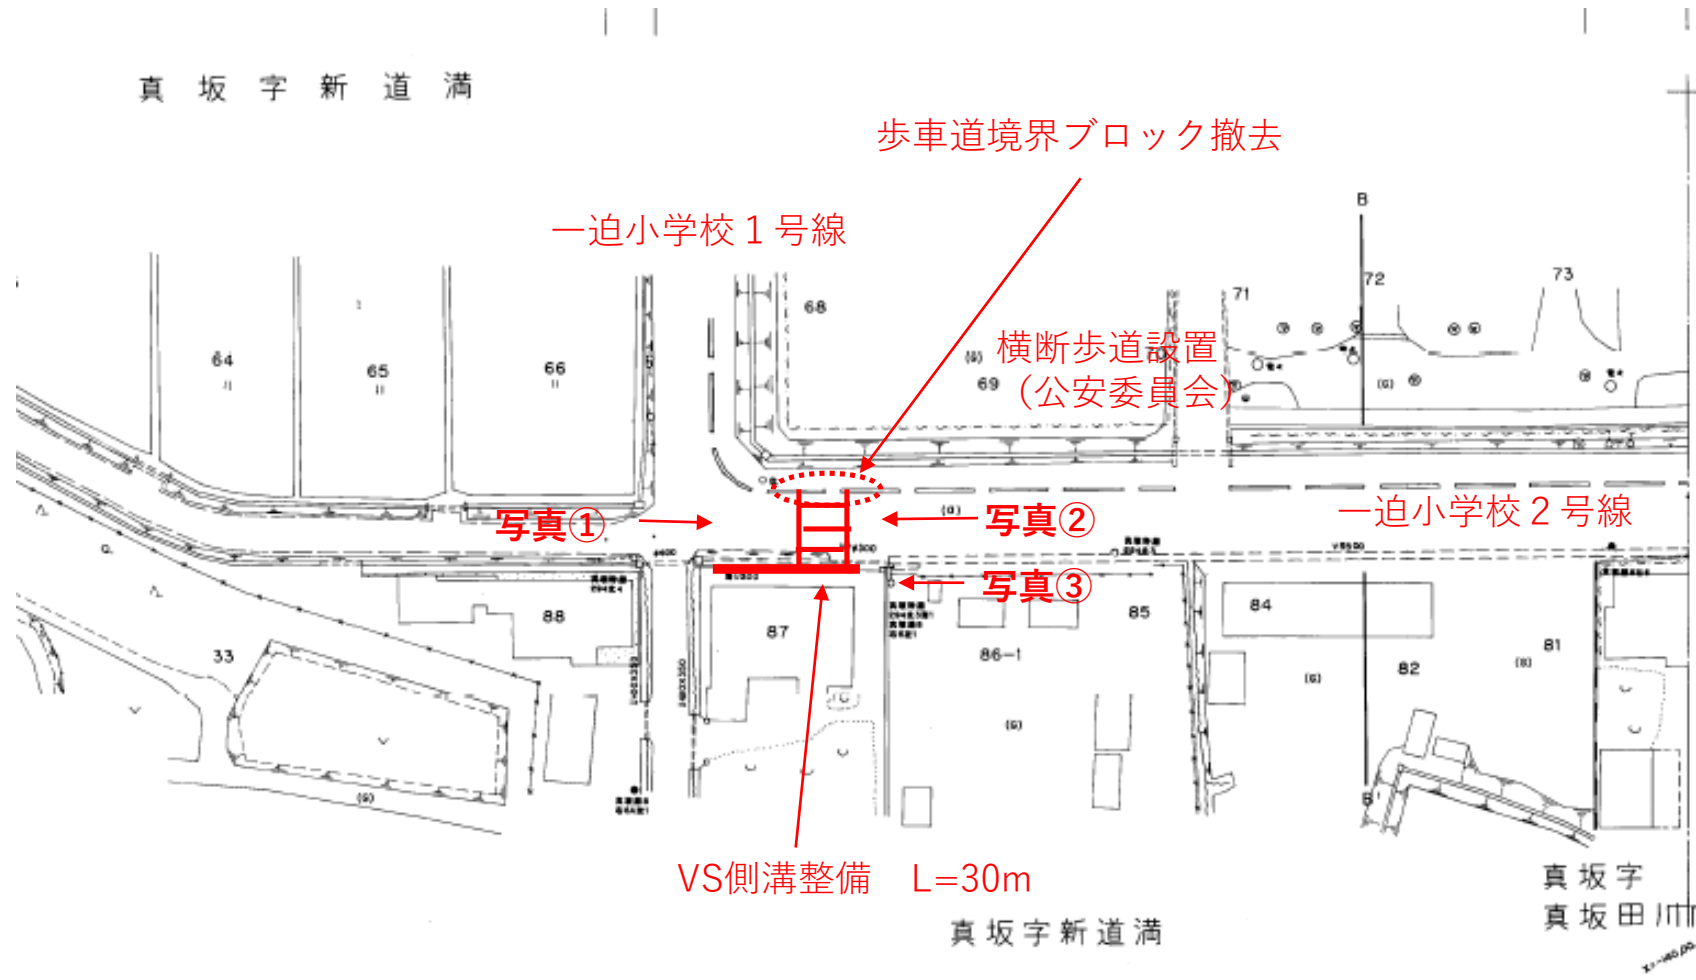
真 坂 字 新 道 満

歩車道境界ブロック撤去

一迫小学校１号線

B

72

73

71

68

64

65

66

横断歩道設置
（公安委員会）

69

写真①

写真②

一迫小学校２号線

写真③

88

87

85

84

81

82

86−1

33

VS側溝整備　L=30m

真 坂 字 新 道 満

真 坂 字
真 坂 田 川